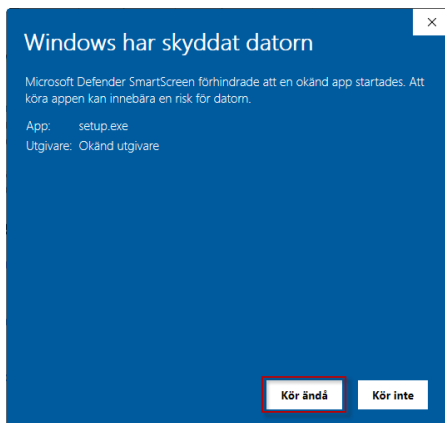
Windows har skyddat datorn

Microsoft Defender SmartScreen förhindrade att en okänd app startades. Att köra appen kan innebära en risk för datorn.

App: setup.exe
Utgivare: Okänd utgivare

Kör ändå

Kör inte